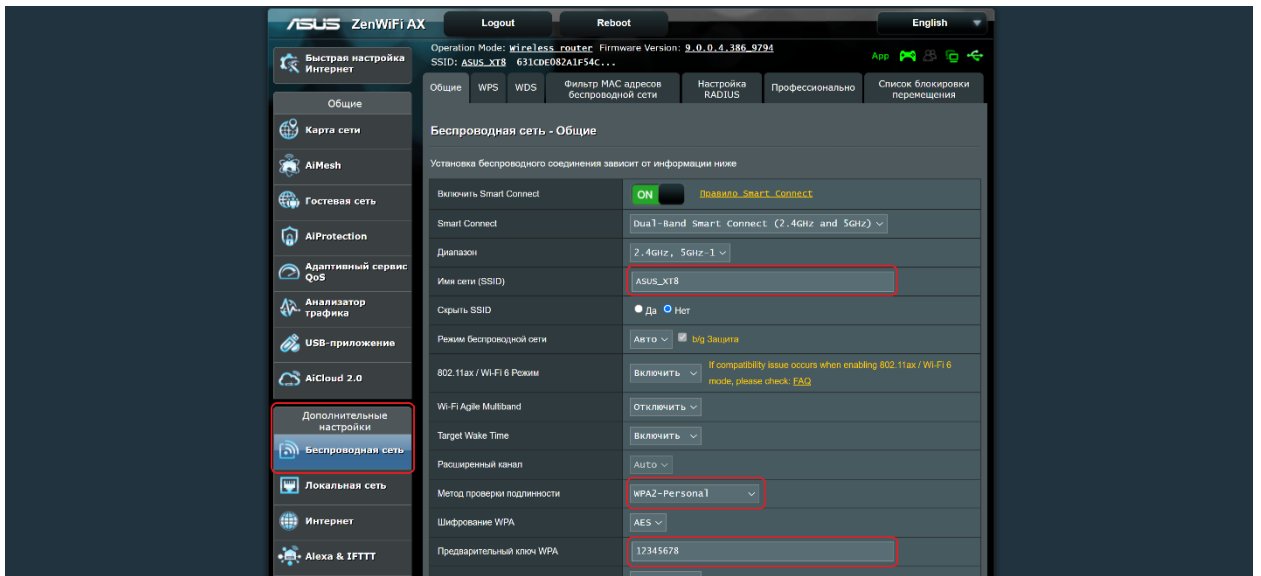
ASUS ZenWiFi AX

Logout

Reboot

English

Operation Mode: Wireless router Firmware Version: 9.0.0.4.386_9794
SSID: ASUS_XT8 631CDE082A1F54C...

App

Быстрая настройка Интернет

Общие

Карта сети

AiMesh

Гостевая сеть

AiProtection

Адаптивный сервис QoS

Анализатор трафика

USB-приложение

AiCloud 2.0

Дополнительные настройки

Беспроводная сеть

Локальная сеть

Интернет

Alexa & IFTTT

Общие | WPS | WDS | Фильтр MAC адресов беспроводной сети | Настройка RADIUS | Профессионально | Список блокировки перемещения

Беспроводная сеть - Общие

Установка беспроводного соединения зависит от информации ниже

| | |
|---|---|
| Включить Smart Connect | ON Правило Smart Connect |
| Smart Connect | Dual-Band Smart Connect (2.4GHz and 5GHz) |
| Диапазон | 2.4GHz, 5GHz-1 |
| Имя сети (SSID) | ASUS_XT8 |
| Скрыть SSID | Да Нет |
| Режим беспроводной сети | Авто b/g Защита |
| 802.11ax / Wi-Fi 6 Режим | Включить If compatibility issue occurs when enabling 802.11ax / Wi-Fi 6 mode, please check: FAQ |
| Wi-Fi Agile Multiband | Отключить |
| Target Wake Time | Включить |
| Расширенный канал | Auto |
| Метод проверки подлинности | WPA2-Personal |
| Шифрование WPA | AES |
| Предварительный ключ WPA | 12345678 |